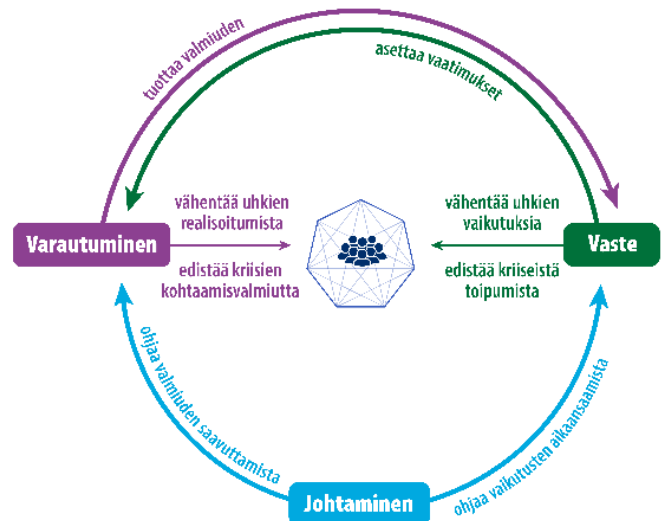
tuottaa valmiuden

asettaa vaatimukset

Varautuminen

vähentää uhkien realisoitumista

edistää kriisien kohtaamisvalmiutta

vähentää uhkien vaikutuksia

edistää kriiseistä toipumista

Vaste

ohjaa valmiuden saavuttamista

Johtaminen

ohjaa vaikutusten aikaansaamista